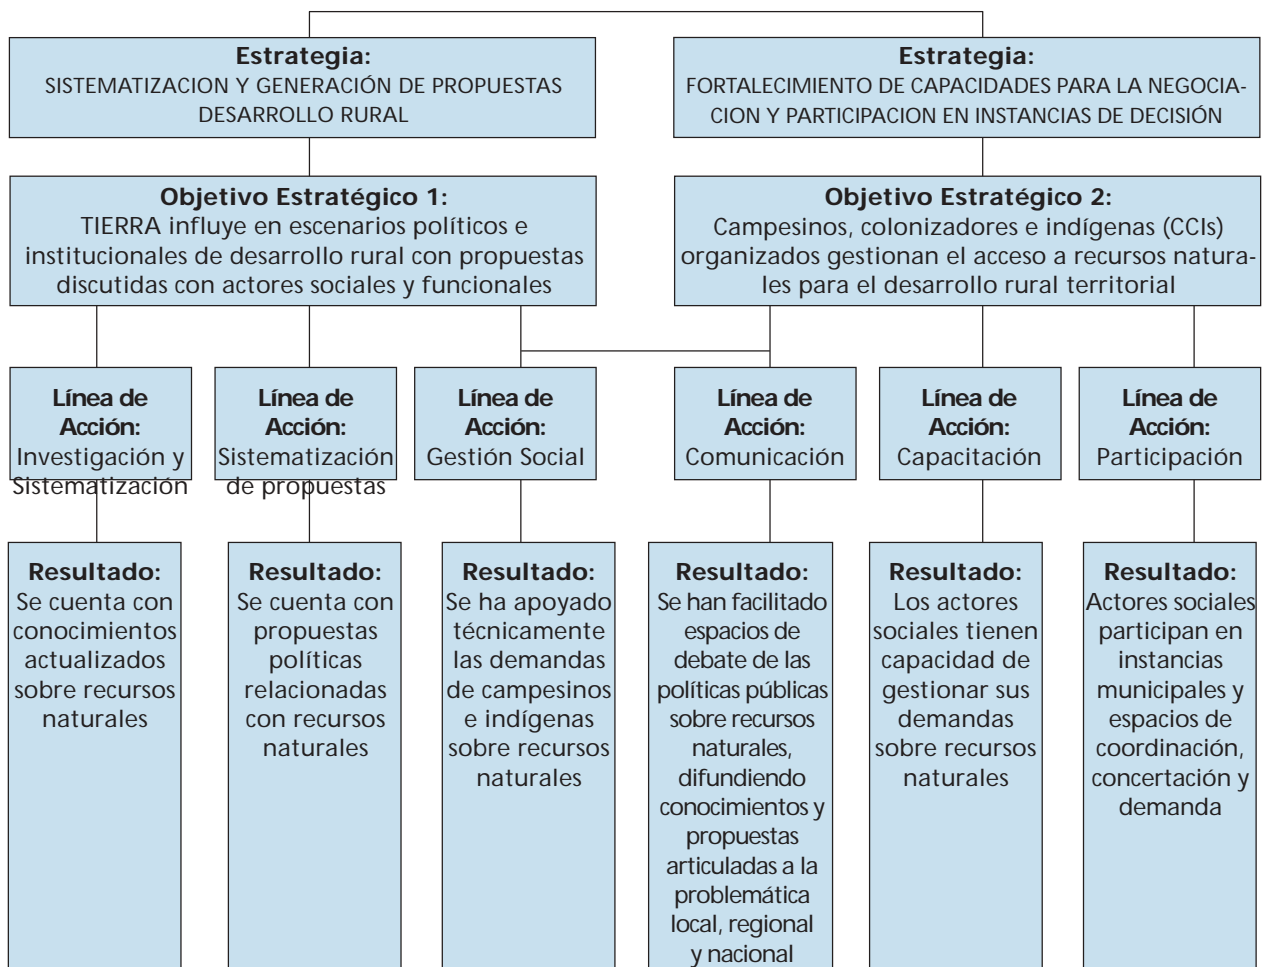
Estrategia:
SISTEMATIZACION Y GENERACIÓN DE PROPUESTAS DESARROLLO RURAL

Estrategia:
FORTALECIMIENTO DE CAPACIDADES PARA LA NEGOCIACION Y PARTICIPACION EN INSTANCIAS DE DECISIÓN

Objetivo Estratégico 1:
TIERRA influye en escenarios políticos e institucionales de desarrollo rural con propuestas discutidas con actores sociales y funcionales

Objetivo Estratégico 2:
Campesinos, colonizadores e indígenas (CCIs) organizados gestionan el acceso a recursos naturales para el desarrollo rural territorial

Línea de Acción:
Investigación y Sistematización

Línea de Acción:
Sistematización de propuestas

Línea de Acción:
Gestión Social

Línea de Acción:
Comunicación

Línea de Acción:
Capacitación

Línea de Acción:
Participación

Resultado:
Se cuenta con conocimientos actualizados sobre recursos naturales

Resultado:
Se cuenta con propuestas políticas relacionadas con recursos naturales

Resultado:
Se ha apoyado técnicamente las demandas de campesinos e indígenas sobre recursos naturales

Resultado:
Se han facilitado espacios de debate de las políticas públicas sobre recursos naturales, difundiendo conocimientos y propuestas articuladas a la problemática local, regional y nacional

Resultado:
Los actores sociales tienen capacidad de gestionar sus demandas sobre recursos naturales

Resultado:
Actores sociales participan en instancias municipales y espacios de coordinación, concertación y demanda